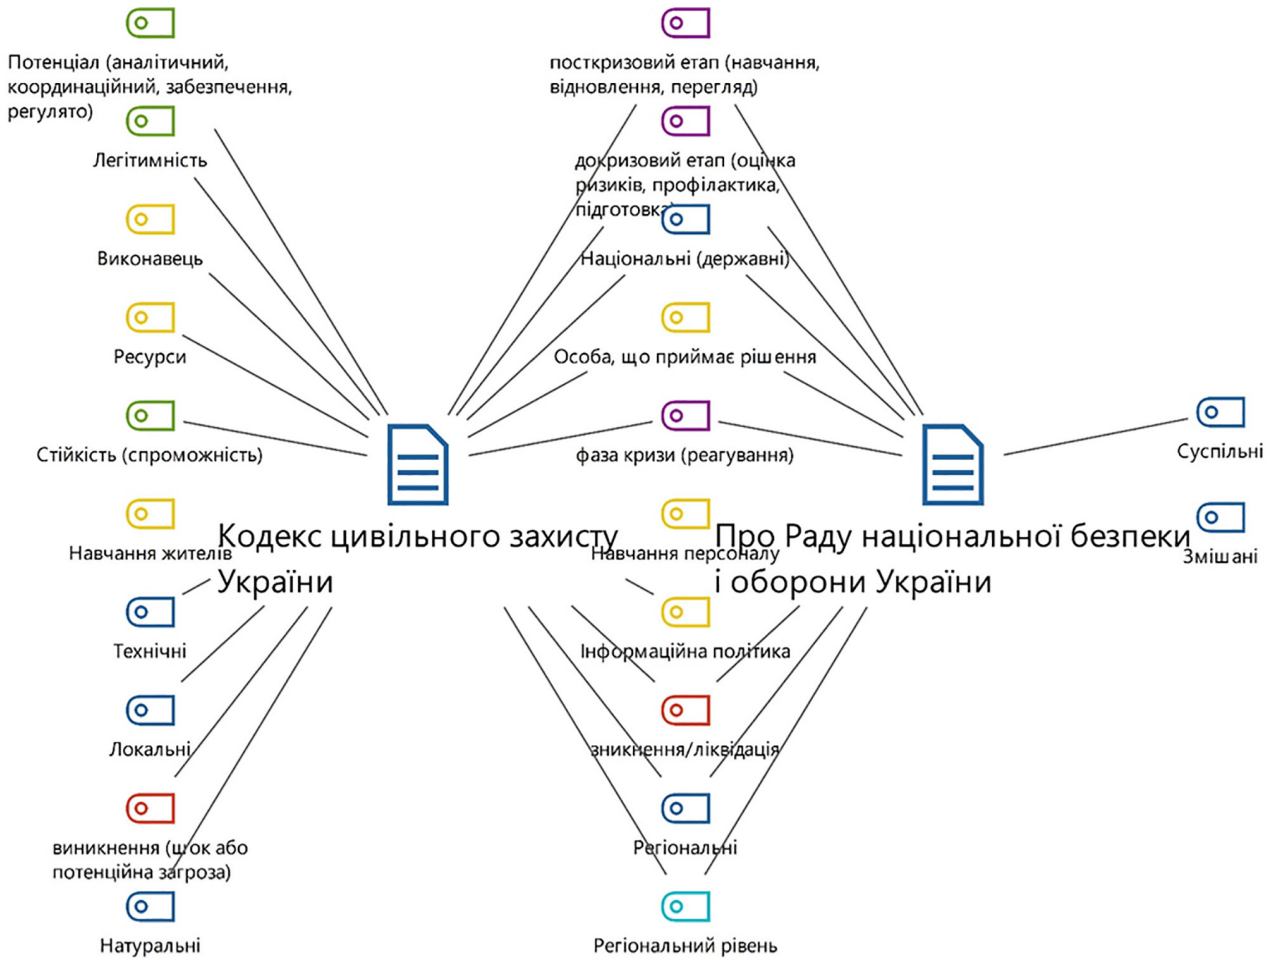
Потенціал (аналітичний, координаційний, забезпечення, регулято)

Легітимність

Виконавець

Ресурси

Стійкість (спроможність)

Навчання жителів

Технічні

Локальні

виникнення (шок або потенційна загроза)

Натуральні

посткризовий етап (навчання, відновлення, перегляд)

докризовий етап (оцінка ризиків, профілактика, підготовка)

Національні (державні)

Особа, що приймає рішення

фаза кризи (реагування)

Навчання персоналу

Інформаційна політика

зникнення/ліквідація

Регіональні

Регіональний рівень

Кодекс цивільного захисту України

Про Раду національної безпеки і оборони України

Суспільні

Змішані